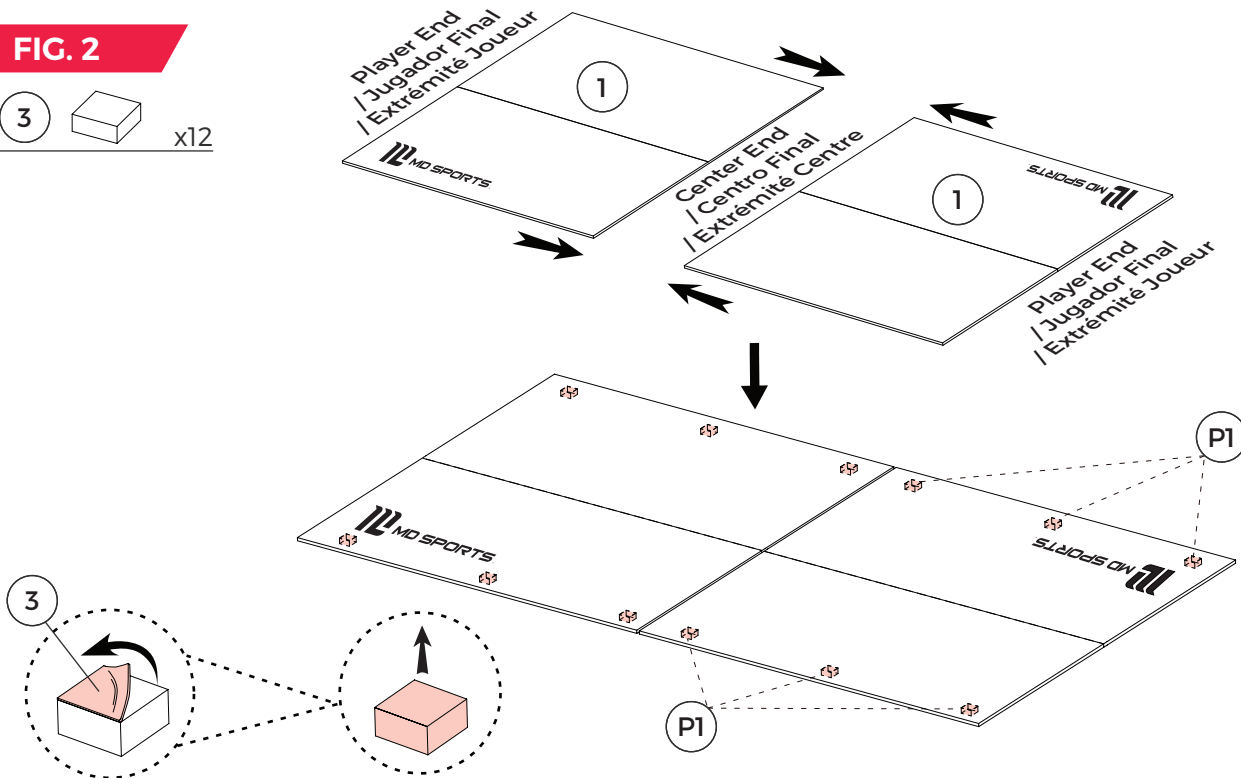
FIG. 2

3 x12

Player End / Jugador Final / Extrémité Joueur

1

MD SPORTS

Center End / Centro Final / Extrémité Centre

1

MD SPORTS

Player End / Jugador Final / Extrémité Joueur

P1

MD SPORTS

MD SPORTS

3

P1